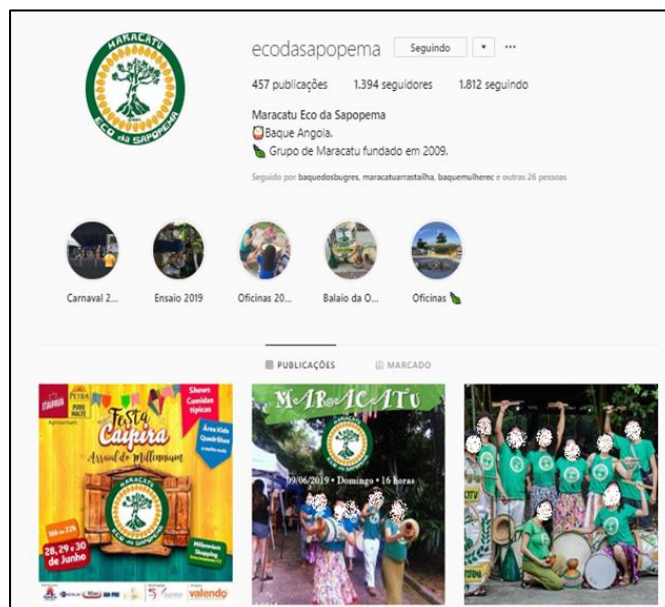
MARACATU
ECO da SAPOPEMA

ecodasapopema Seguindo ▾ ···

457 publicações 1.394 seguidores 1.812 seguindo

Maracatu Eco da Sapopema
Baque Angola.
Grupo de Maracatu fundado em 2009.

Seguido por baquedosbugres, maracatuarrastalha, baquemulherec e outras 26 pessoas

Carnaval 2... Ensaio 2019 Oficinas 20... Balaio da O... Oficinas

PUBLICAÇÕES MARCADO

Festa Caipira
Arraial do Millennium
Shows
Comidas típicas
Área Kids
Quadrilhas
28, 29 e 30 de Junho
Millennium Shopping
valendo

MARACATU
29/06/2019 • Domingo • 16 horas